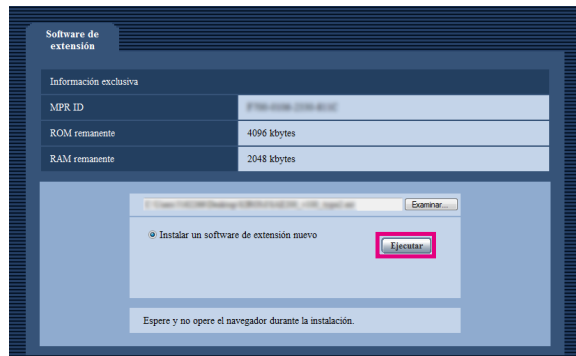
Software de extensión

Información exclusiva

| MPR ID | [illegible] |
|---|---|
| ROM remanente | 4096 kbytes |
| RAM remanente | 2048 kbytes |

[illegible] Examinar...

Instalar un software de extensión nuevo

Ejecutar

Espere y no opere el navegador durante la instalación.